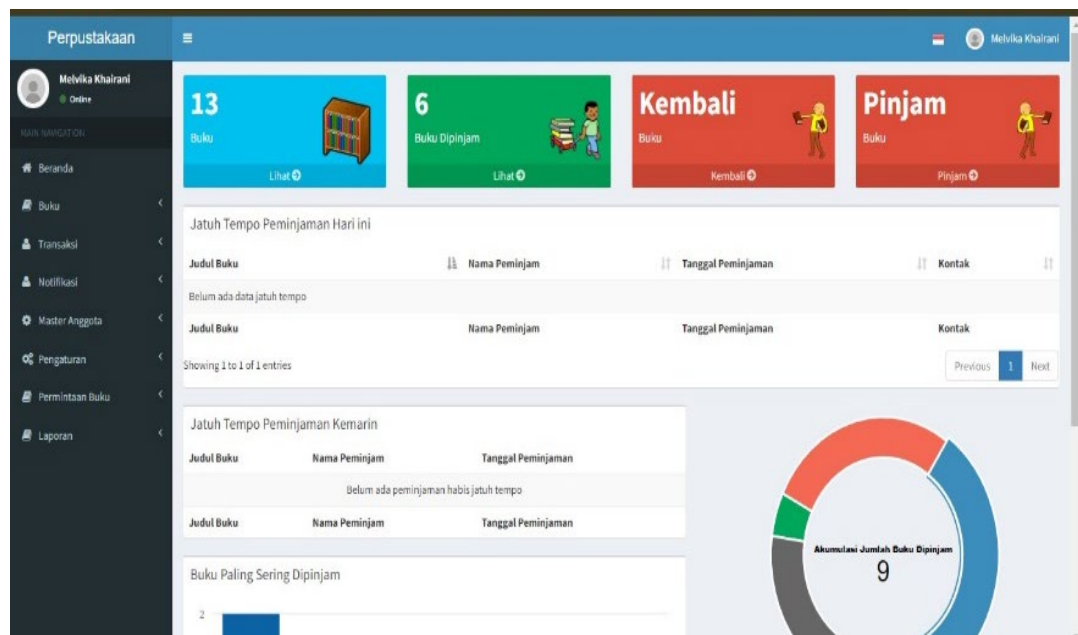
Perpustakaan

Melvika Khairani

Melvika Khairani
Online

MAIN NAVIGATION

Beranda
Buku
Transaksi
Notifikasi
Master Anggota
Pengaturan
Permintaan Buku
Laporan

13
Buku
Lihat

6
Buku Dipinjam
Lihat

Kembali
Buku
Kembali

Pinjam
Buku
Pinjam

Jatuh Tempo Peminjaman Hari ini

| Judul Buku | Nama Peminjam | Tanggal Peminjaman | Kontak |
|---|---|---|---|
| Belum ada data jatuh tempo | | | |
| Judul Buku | Nama Peminjam | Tanggal Peminjaman | Kontak |

Showing 1 to 1 of 1 entries

Previous 1 Next

Jatuh Tempo Peminjaman Kemarin

| Judul Buku | Nama Peminjam | Tanggal Peminjaman |
|---|---|---|
| Belum ada peminjaman habis jatuh tempo | | |
| Judul Buku | Nama Peminjam | Tanggal Peminjaman |

Buku Paling Sering Dipinjam

2

Akumulasi Jumlah Buku Dipinjam
9